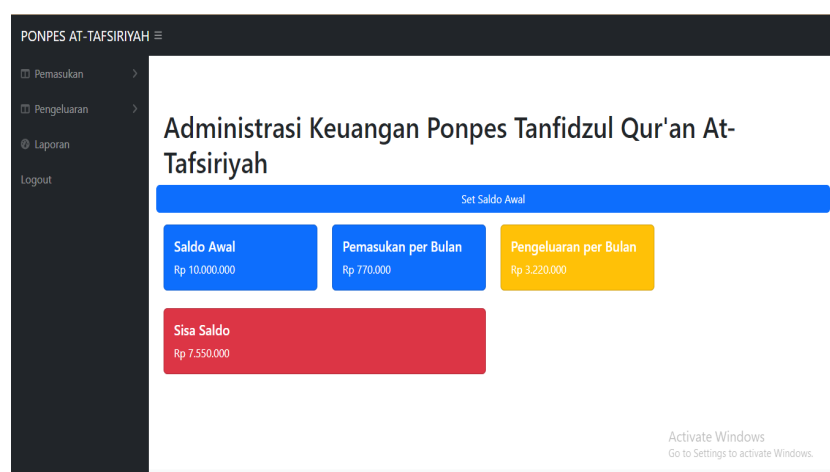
PONPES AT-TAFSIRIYAH ≡

Pemasukan

Pengeluaran

Laporan

Logout

Administrasi Keuangan Ponpes Tanfidzul Qur'an At-Tafsiriyah

Set Saldo Awal

Saldo Awal
Rp 10.000.000

Pemasukan per Bulan
Rp 770.000

Pengeluaran per Bulan
Rp 3.220.000

Sisa Saldo
Rp 7.550.000

Activate Windows
Go to Settings to activate Windows.